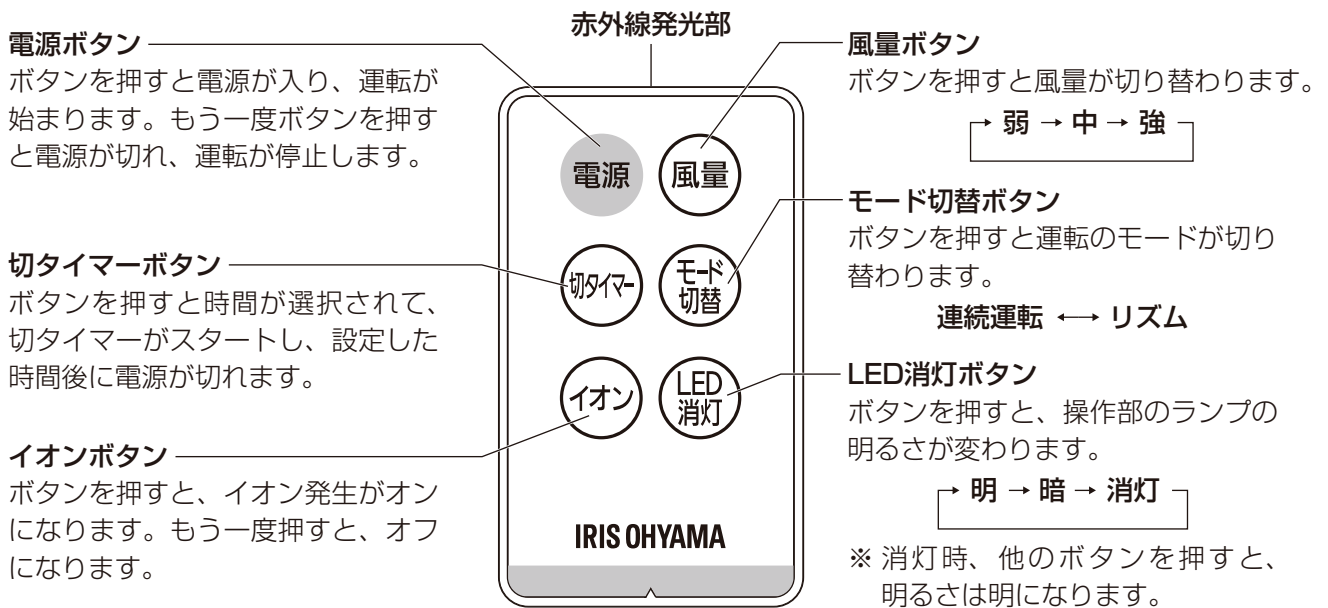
赤外線発光部

電源ボタン
ボタンを押すと電源が入り、運転が始まります。もう一度ボタンを押すと電源が切れ、運転が停止します。

切タイマーボタン
ボタンを押すと時間が選択されて、切タイマーがスタートし、設定した時間後に電源が切れます。

イオンボタン
ボタンを押すと、イオン発生がオンになります。もう一度押すと、オフになります。

電源
風量
切タイマー
モード切替
イオン
LED消灯
IRIS OHYAMA

風量ボタン
ボタンを押すと風量が切り替わります。
弱 → 中 → 強

モード切替ボタン
ボタンを押すと運転のモードが切り替わります。
連続運転 ⟷ リズム

LED消灯ボタン
ボタンを押すと、操作部のランプの明るさが変わります。
明 → 暗 → 消灯
※ 消灯時、他のボタンを押すと、明るさは明になります。